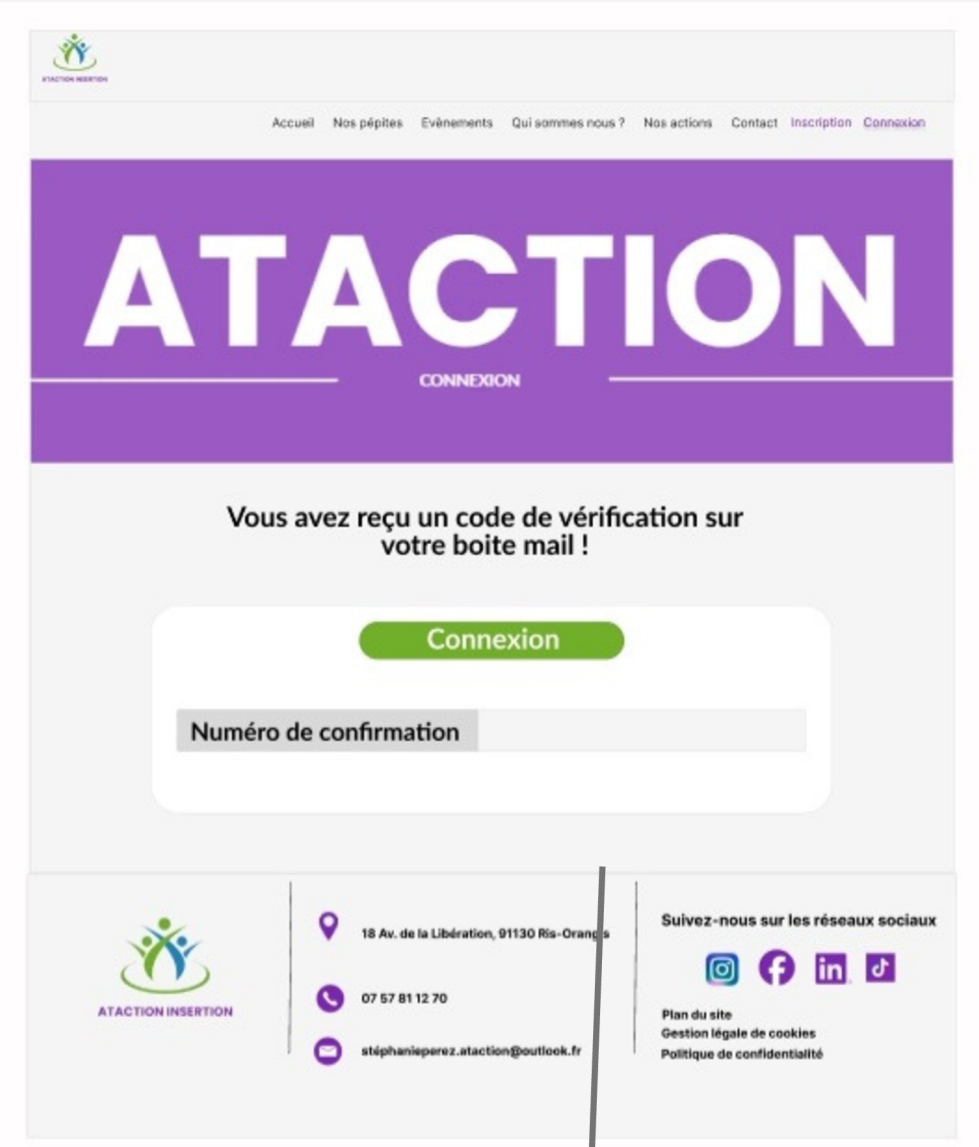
ATACTION INSERTION

Accueil Nos pépites Evènements Qui sommes nous ? Nos actions Contact Inscription Connexion

ATACTION

CONNEXION

Vous avez reçu un code de vérification sur votre boite mail !

Connexion

Numéro de confirmation

ATACTION INSERTION

18 Av. de la Libération, 91130 Ris-Orangis

07 57 81 12 70

stéphanieperez.ataction@outlook.fr

Suivez-nous sur les réseaux sociaux

Plan du site
Gestion légale de cookies
Politique de confidentialité